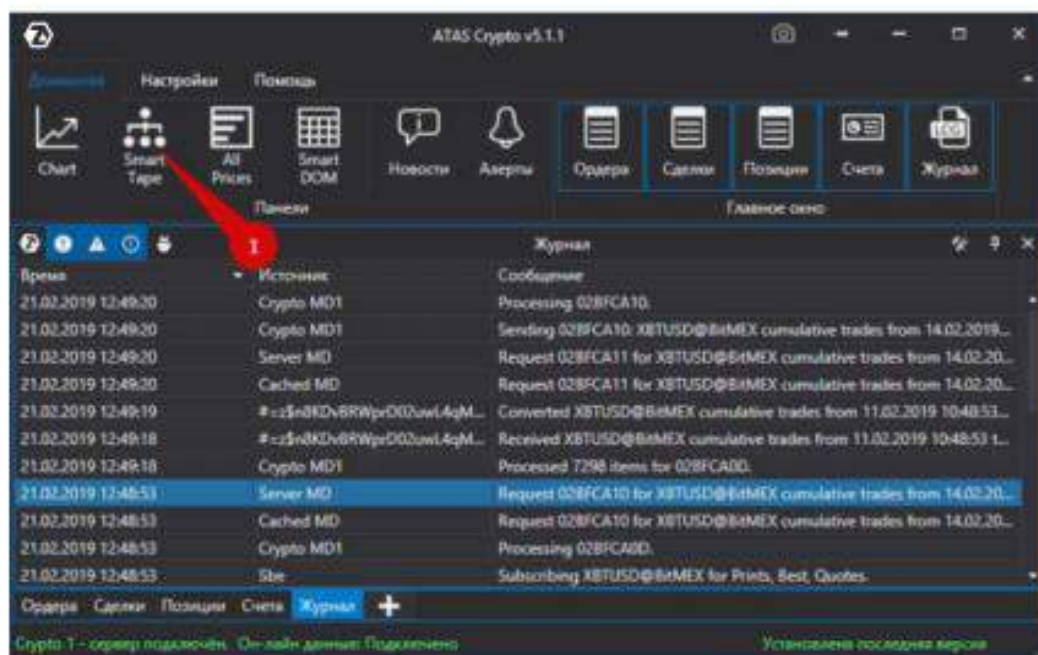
ATAS Crypto v5.1.1

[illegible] Настройки Помощь

Chart Smart Tape All Prices Smart DOM Новости Алерты Ордера Сделки Позиции Счета Журнал

Панели Главное окно

1

Журнал

| Время | Источник | Сообщение |
|---|---|---|
| 21.02.2019 12:49:20 | Crypto MD1 | Processing 02BFCA10. |
| 21.02.2019 12:49:20 | Crypto MD1 | Sending 02BFCA10: XBTUSD@BitMEX cumulative trades from 14.02.2019... |
| 21.02.2019 12:49:20 | Server MD | Request 02BFCA11 for XBTUSD@BitMEX cumulative trades from 14.02.20... |
| 21.02.2019 12:49:20 | Cached MD | Request 02BFCA11 for XBTUSD@BitMEX cumulative trades from 14.02.20... |
| 21.02.2019 12:49:19 | #=z$n8KDvBRWpzD02uwL4qM... | Converted XBTUSD@BitMEX cumulative trades from 11.02.2019 10:48:53... |
| 21.02.2019 12:49:18 | #=z$n8KDvBRWpzD02uwL4qM... | Received XBTUSD@BitMEX cumulative trades from 11.02.2019 10:48:53 t... |
| 21.02.2019 12:49:18 | Crypto MD1 | Processed 7298 items for 02BFCA0D. |
| 21.02.2019 12:48:53 | Server MD | Request 02BFCA10 for XBTUSD@BitMEX cumulative trades from 14.02.20... |
| 21.02.2019 12:48:53 | Cached MD | Request 02BFCA10 for XBTUSD@BitMEX cumulative trades from 14.02.20... |
| 21.02.2019 12:48:53 | Crypto MD1 | Processing 02BFCA0D. |
| 21.02.2019 12:48:53 | Sbe | Subscribing XBTUSD@BitMEX for Prints, Best, Quotes. |

Ордера Сделки Позиции Счета Журнал +

Crypto 1 - сервер подключён. Он-лайн данные: Подключено

Установлена последняя версия